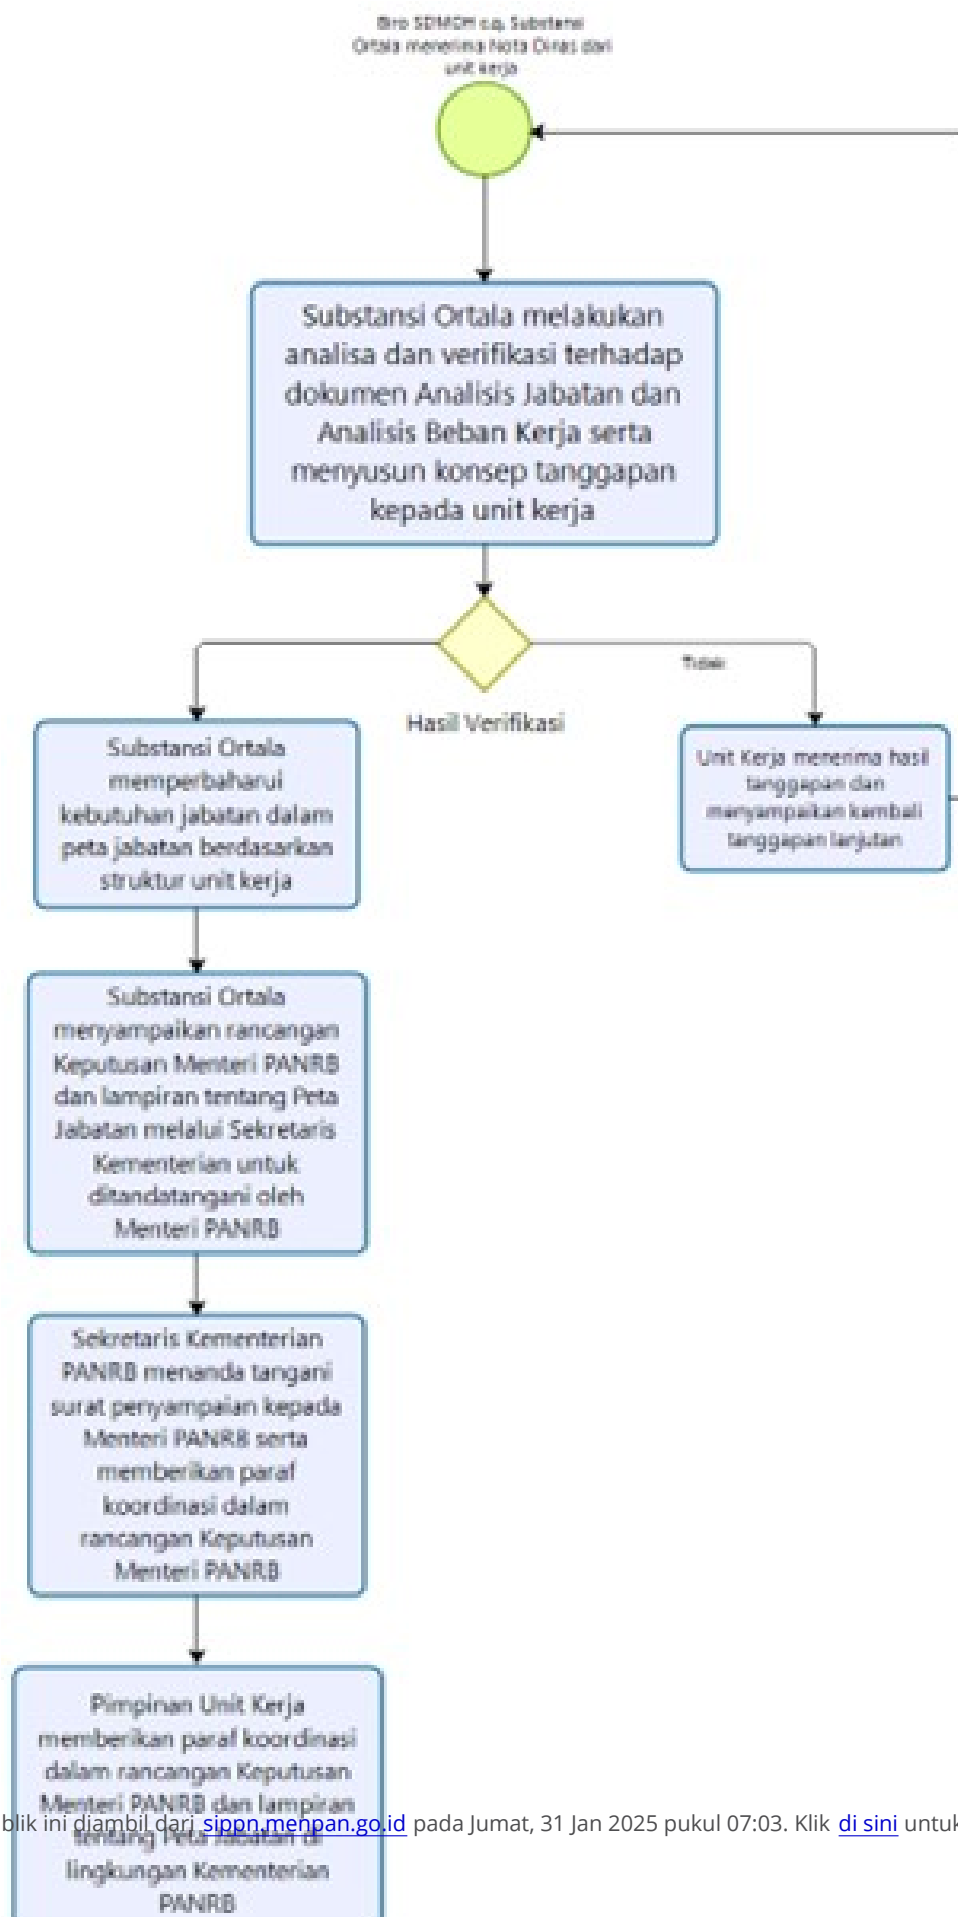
Biro SDMOH c.q. Substansi Ortala menerima Nota Dinas dari unit kerja

Substansi Ortala melakukan analisa dan verifikasi terhadap dokumen Analisis Jabatan dan Analisis Beban Kerja serta menyusun konsep tanggapan kepada unit kerja

Hasil Verifikasi

Tidak

Unit Kerja menerima hasil tanggapan dan menyampaikan kembali tanggapan lanjutan

Substansi Ortala memperbaharui kebutuhan jabatan dalam peta jabatan berdasarkan struktur unit kerja

Substansi Ortala menyampaikan rancangan Keputusan Menteri PANRB dan lampiran tentang Peta Jabatan melalui Sekretaris Kementerian untuk ditandatangani oleh Menteri PANRB

Sekretaris Kementerian PANRB menanda tangani surat penyampaian kepada Menteri PANRB serta memberikan paraf koordinasi dalam rancangan Keputusan Menteri PANRB

Pimpinan Unit Kerja memberikan paraf koordinasi dalam rancangan Keputusan Menteri PANRB dan lampiran tentang Peta Jabatan di lingkungan Kementerian PANRB

blik ini diambil dari sippn.menpan.go.id pada Jumat, 31 Jan 2025 pukul 07:03. Klik di sini untuk